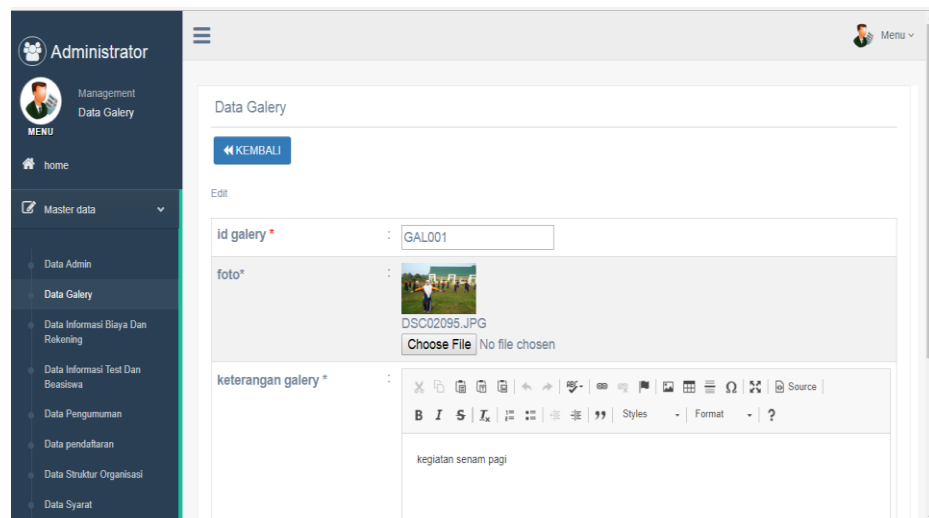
Administrator

MENU

Management
Data Galery

home

Master data

Data Admin

Data Galery

Data Informasi Biaya Dan Rekening

Data Informasi Test Dan Beasiswa

Data Pengumuman

Data pendaftaran

Data Struktur Organisasi

Data Syarat

Menu

Data Galery

KEMBALI

Edit

| | | |
|---|---|---|
| id galery * | : | GAL001 |
| foto* | : | DSC02095.JPG Choose File No file chosen |
| keterangan galery * | : | Source Styles Format ? kegiatan senam pagi |